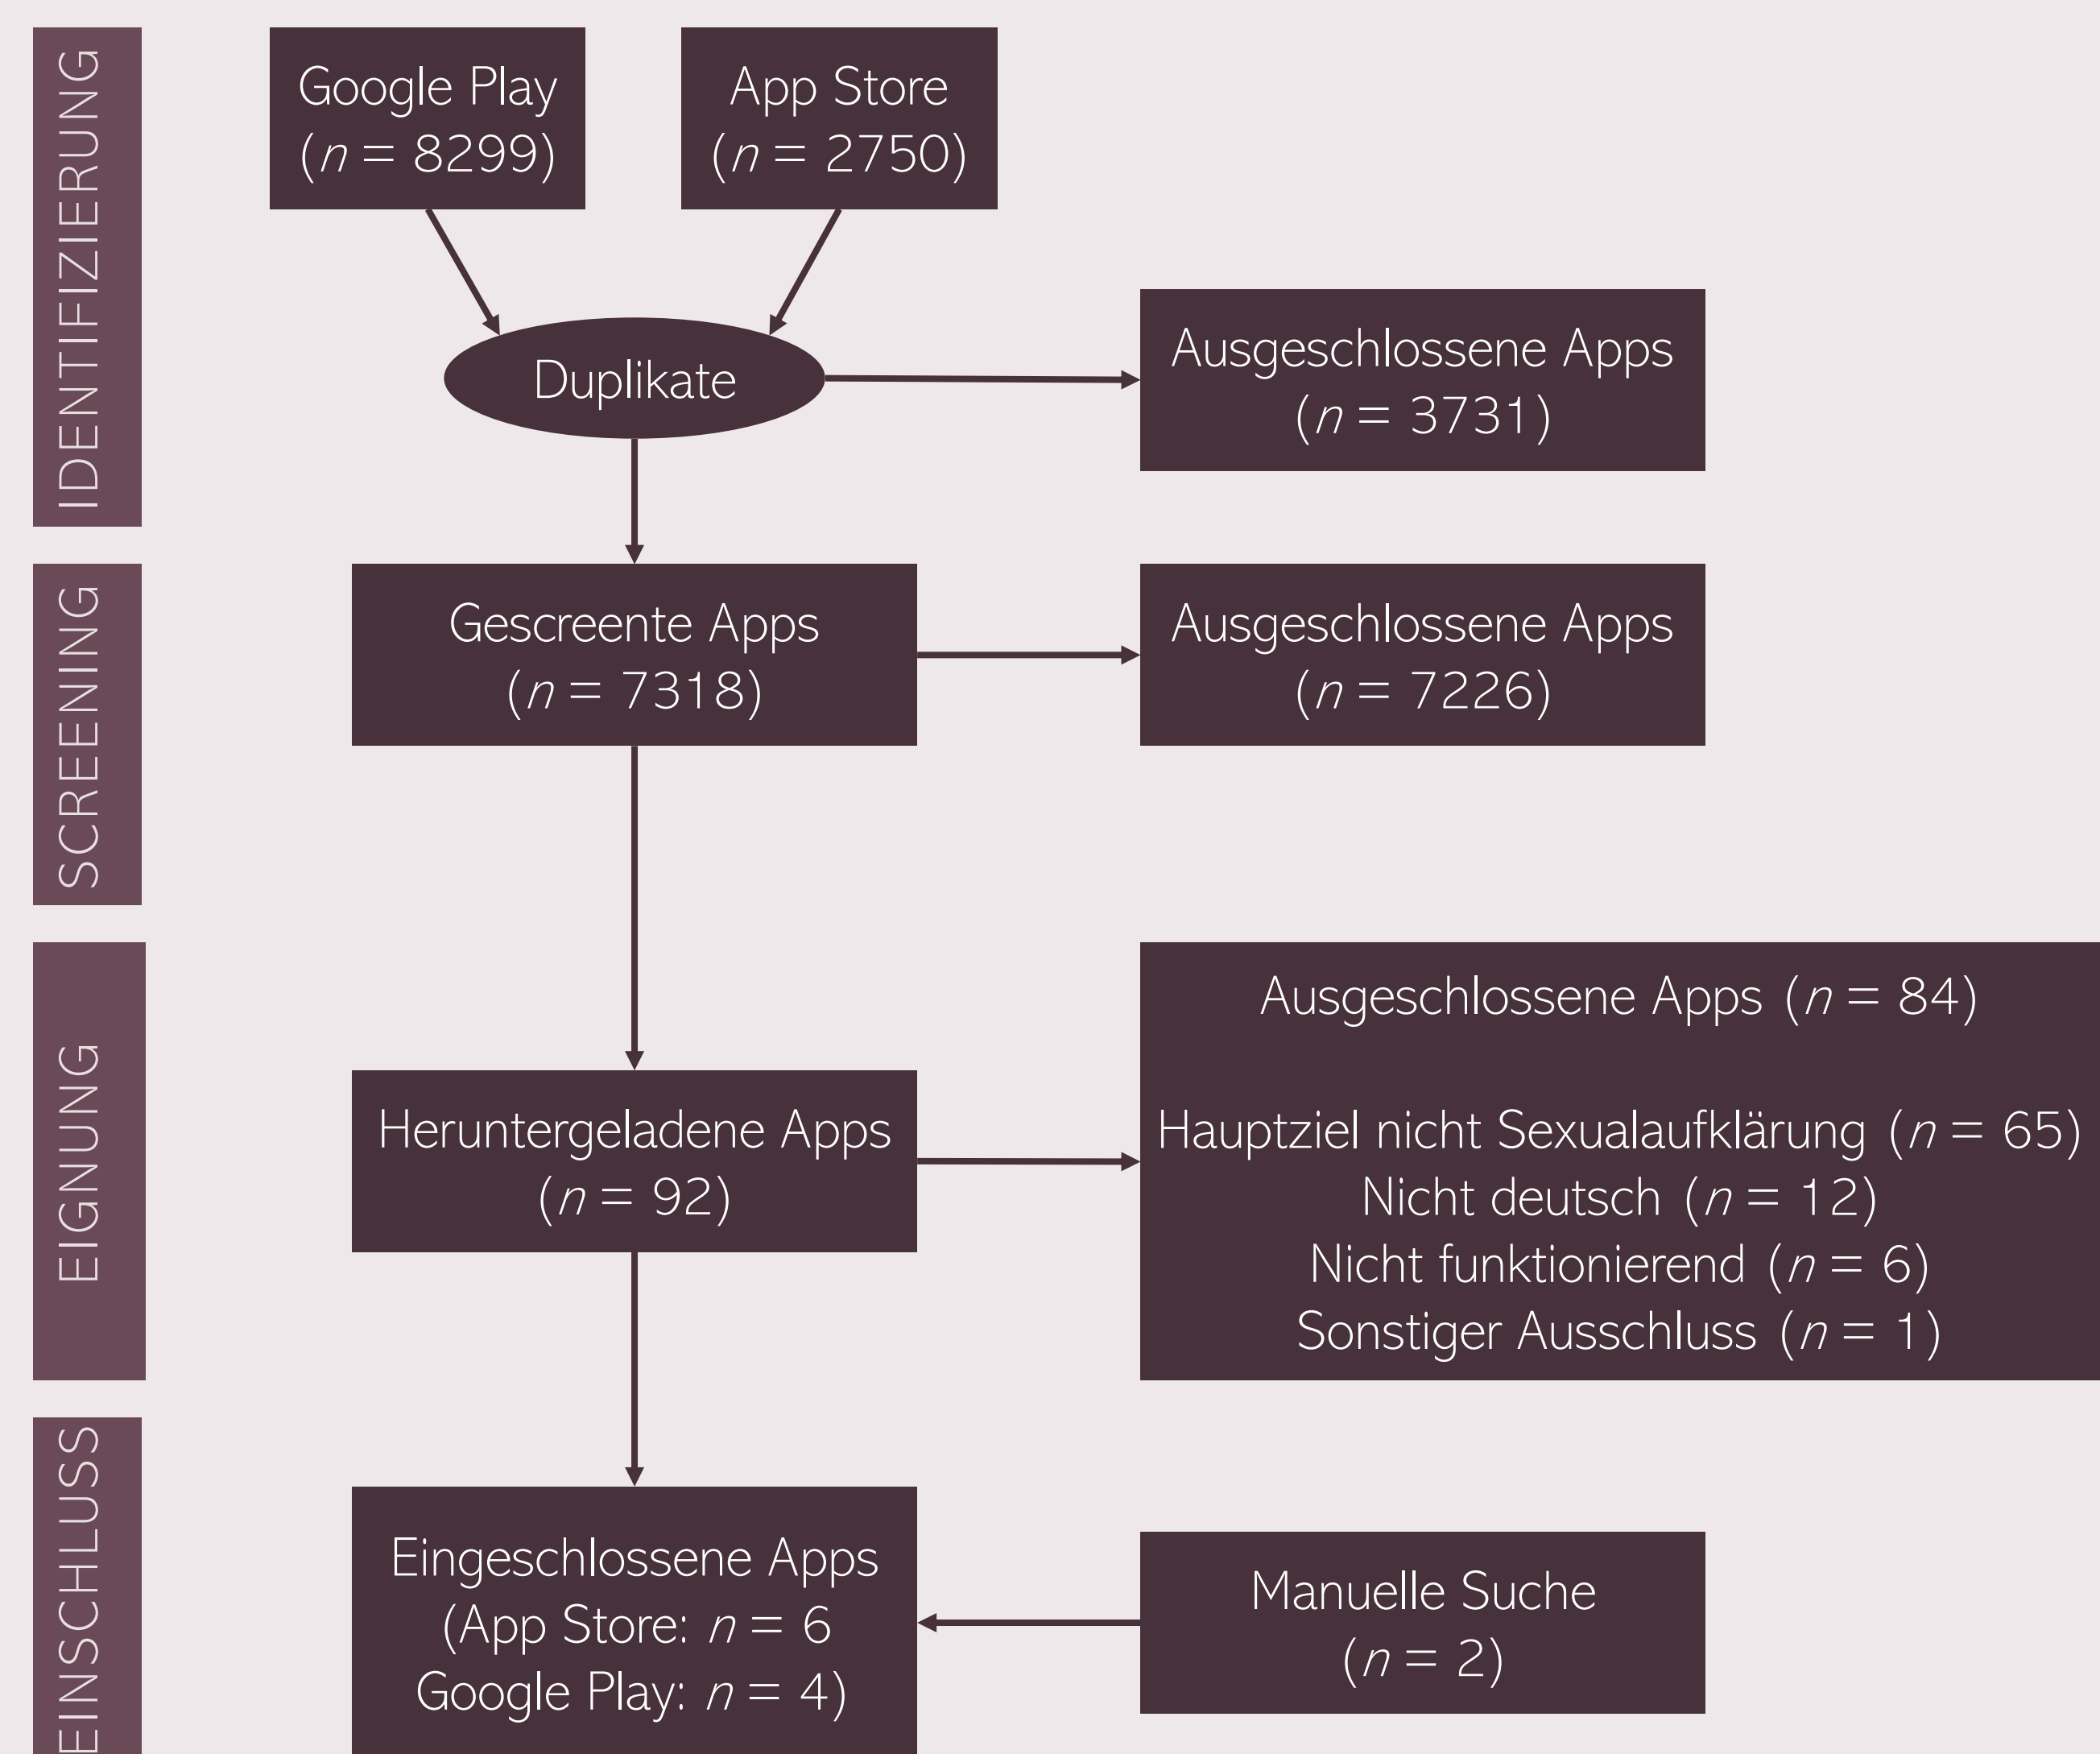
IDENTIFIZIERUNG

Google Play ($n = 8299$)

App Store ($n = 2750$)

Duplikate

Ausgeschlossene Apps ($n = 3731$)

SCREENING

Gescreente Apps ($n = 7318$)

Ausgeschlossene Apps ($n = 7226$)

EIGNUNG

Heruntergeladene Apps ($n = 92$)

Ausgeschlossene Apps ($n = 84$)

Hauptziel nicht Sexualaufklärung ($n = 65$)
Nicht deutsch ($n = 12$)
Nicht funktionierend ($n = 6$)
Sonstiger Ausschluss ($n = 1$)

EINSCHLUSS

Eingeschlossene Apps
(App Store: $n = 6$
Google Play: $n = 4$)

Manuelle Suche ($n = 2$)